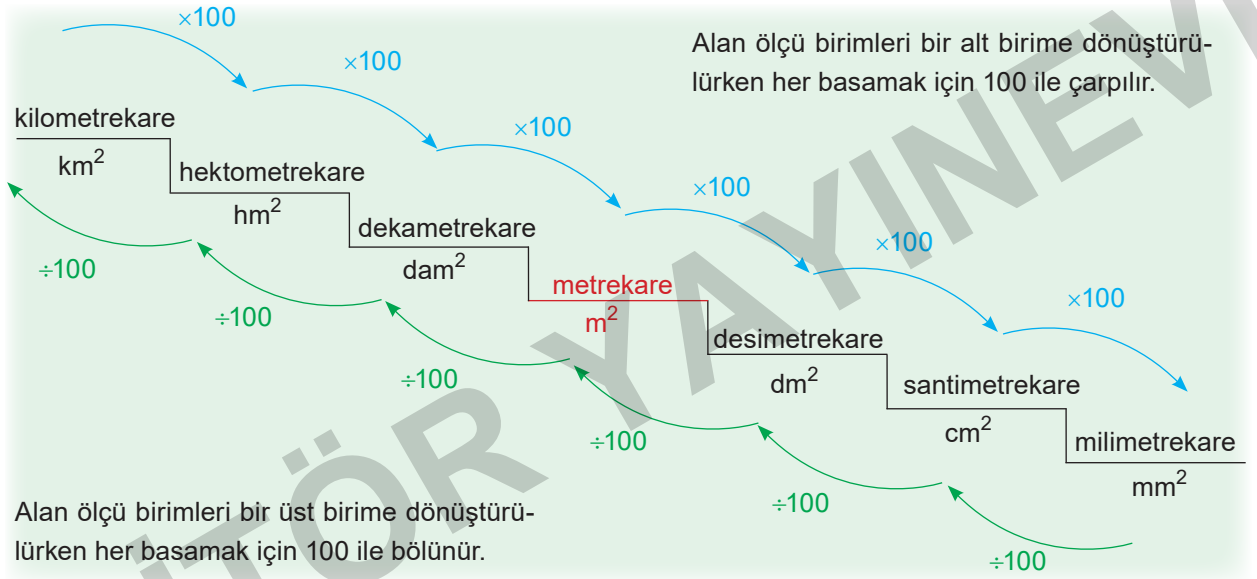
×100

×100

Alan ölçü birimleri bir alt birime dönüştürülürken her basamak için 100 ile çarpılır.

kilometrekare
$km^2$

×100

hektometrekare
$hm^2$

×100

dekametrekare
$dam^2$

×100

÷100

÷100

metrekare
$m^2$

×100

desimetrekare
$dm^2$

÷100

santimetrekare
$cm^2$

÷100

milimetrekare
$mm^2$

÷100

Alan ölçü birimleri bir üst birime dönüştürülürken her basamak için 100 ile bölünür.

÷100

EDİTÖR YAYINEVİ